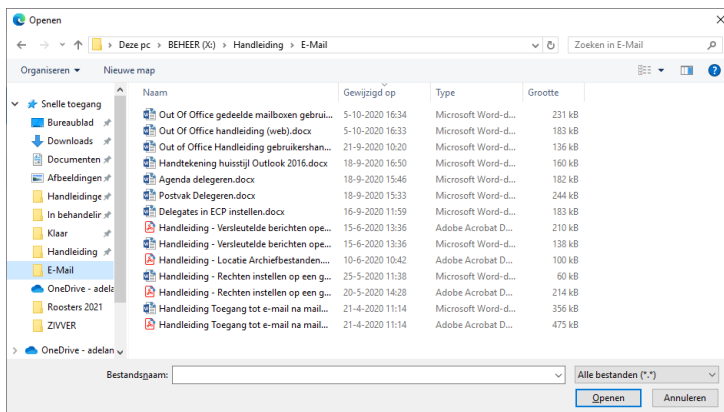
Openen

Deze pc › BEHEER (X:) › Handleiding › E-Mail

Zoeken in E-Mail

Organiseren ▾ Nieuwe map

Snelle toegang
Bureaublad
Downloads
Documenten
Afbeeldingen
Handleidinge
In behandelir
Klaar
Handleiding
E-Mail
OneDrive - adela
Roosters 2021
ZIVVER
OneDrive - adelan

| Naam | Gewijzigd op | Type | Grootte |
|---|---|---|---|
| Out Of Office gedeelde mailboxen gebrui... | 5-10-2020 16:34 | Microsoft Word-d... | 231 kB |
| Out Of Office handleiding (web).docx | 5-10-2020 16:33 | Microsoft Word-d... | 183 kB |
| Out of Office Handleiding gebruikershan... | 21-9-2020 10:20 | Microsoft Word-d... | 136 kB |
| Handtekening huisstijl Outlook 2016.docx | 18-9-2020 16:50 | Microsoft Word-d... | 160 kB |
| Agenda delegeren.docx | 18-9-2020 15:46 | Microsoft Word-d... | 182 kB |
| Postvak Delegeren.docx | 18-9-2020 15:33 | Microsoft Word-d... | 244 kB |
| Delegates in ECP instellen.docx | 16-9-2020 11:59 | Microsoft Word-d... | 183 kB |
| Handleiding - Versleutelde berichten ope... | 15-6-2020 13:36 | Adobe Acrobat D... | 210 kB |
| Handleiding - Versleutelde berichten ope... | 15-6-2020 13:36 | Microsoft Word-d... | 138 kB |
| Handleiding - Locatie Archiefbestanden.... | 10-6-2020 10:42 | Adobe Acrobat D... | 100 kB |
| Handleiding - Rechten instellen op een g... | 25-5-2020 11:38 | Microsoft Word-d... | 60 kB |
| Handleiding - Rechten instellen op een g... | 20-5-2020 14:28 | Adobe Acrobat D... | 214 kB |
| Handleiding Toegang tot e-mail na mail... | 21-4-2020 11:14 | Microsoft Word-d... | 356 kB |
| Handleiding Toegang tot e-mail na mail... | 21-4-2020 11:14 | Adobe Acrobat D... | 475 kB |

Bestandsnaam:
Alle bestanden (*.*)
Openen
Annuleren